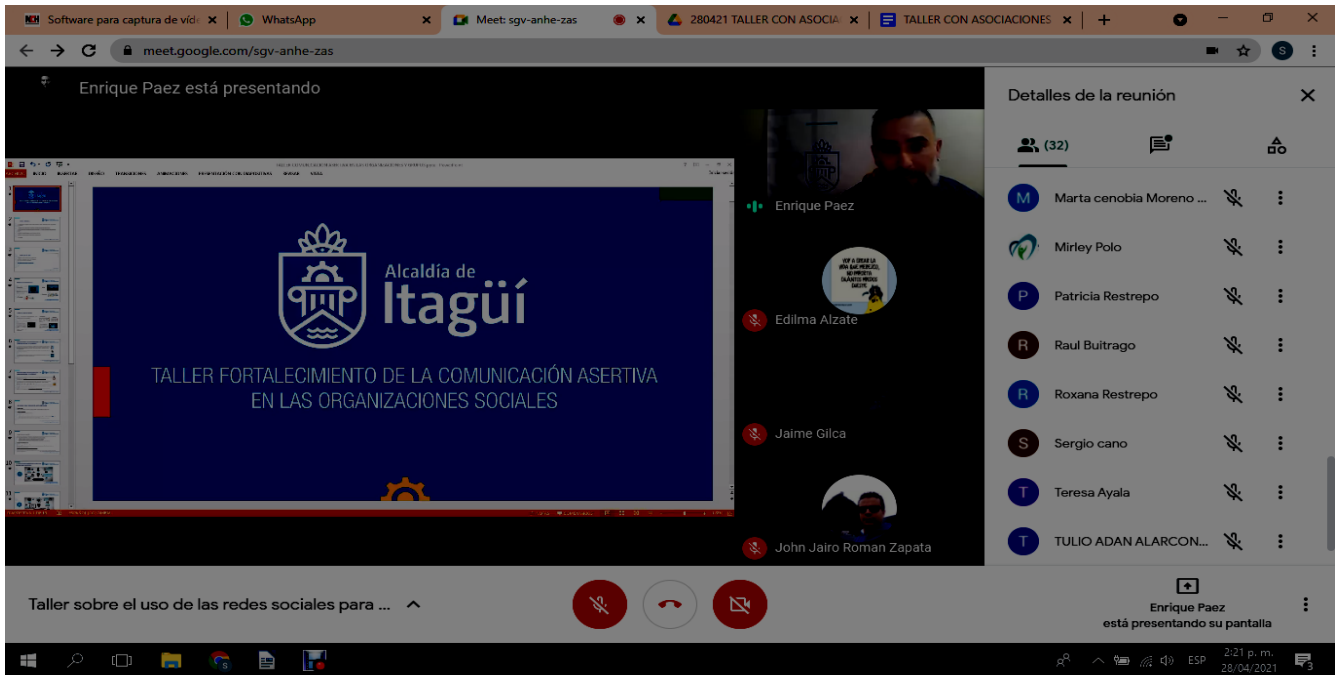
Software para captura de víd ×
WhatsApp ×
Meet: sgv-anhe-zas ×
280421 TALLER CON ASOCIA ×
TALLER CON ASOCIACIONES ×

meet.google.com/sgv-anhe-zas

Enrique Paez está presentando

Alcaldía de
Itagüí

TALLER FORTALECIMIENTO DE LA COMUNICACIÓN ASERTIVA EN LAS ORGANIZACIONES SOCIALES

Enrique Paez
Edilma Alzate
Jaime Gilca
John Jairo Roman Zapata

Detalles de la reunión
(32)

Marta cenobia Moreno ...
Mirley Polo
Patricia Restrepo
Raul Buitrago
Roxana Restrepo
Sergio cano
Teresa Ayala
TULIO ADAN ALARCON...

Taller sobre el uso de las redes sociales para ...

Enrique Paez
está presentando su pantalla

ESP
2:21 p. m.
28/04/2021